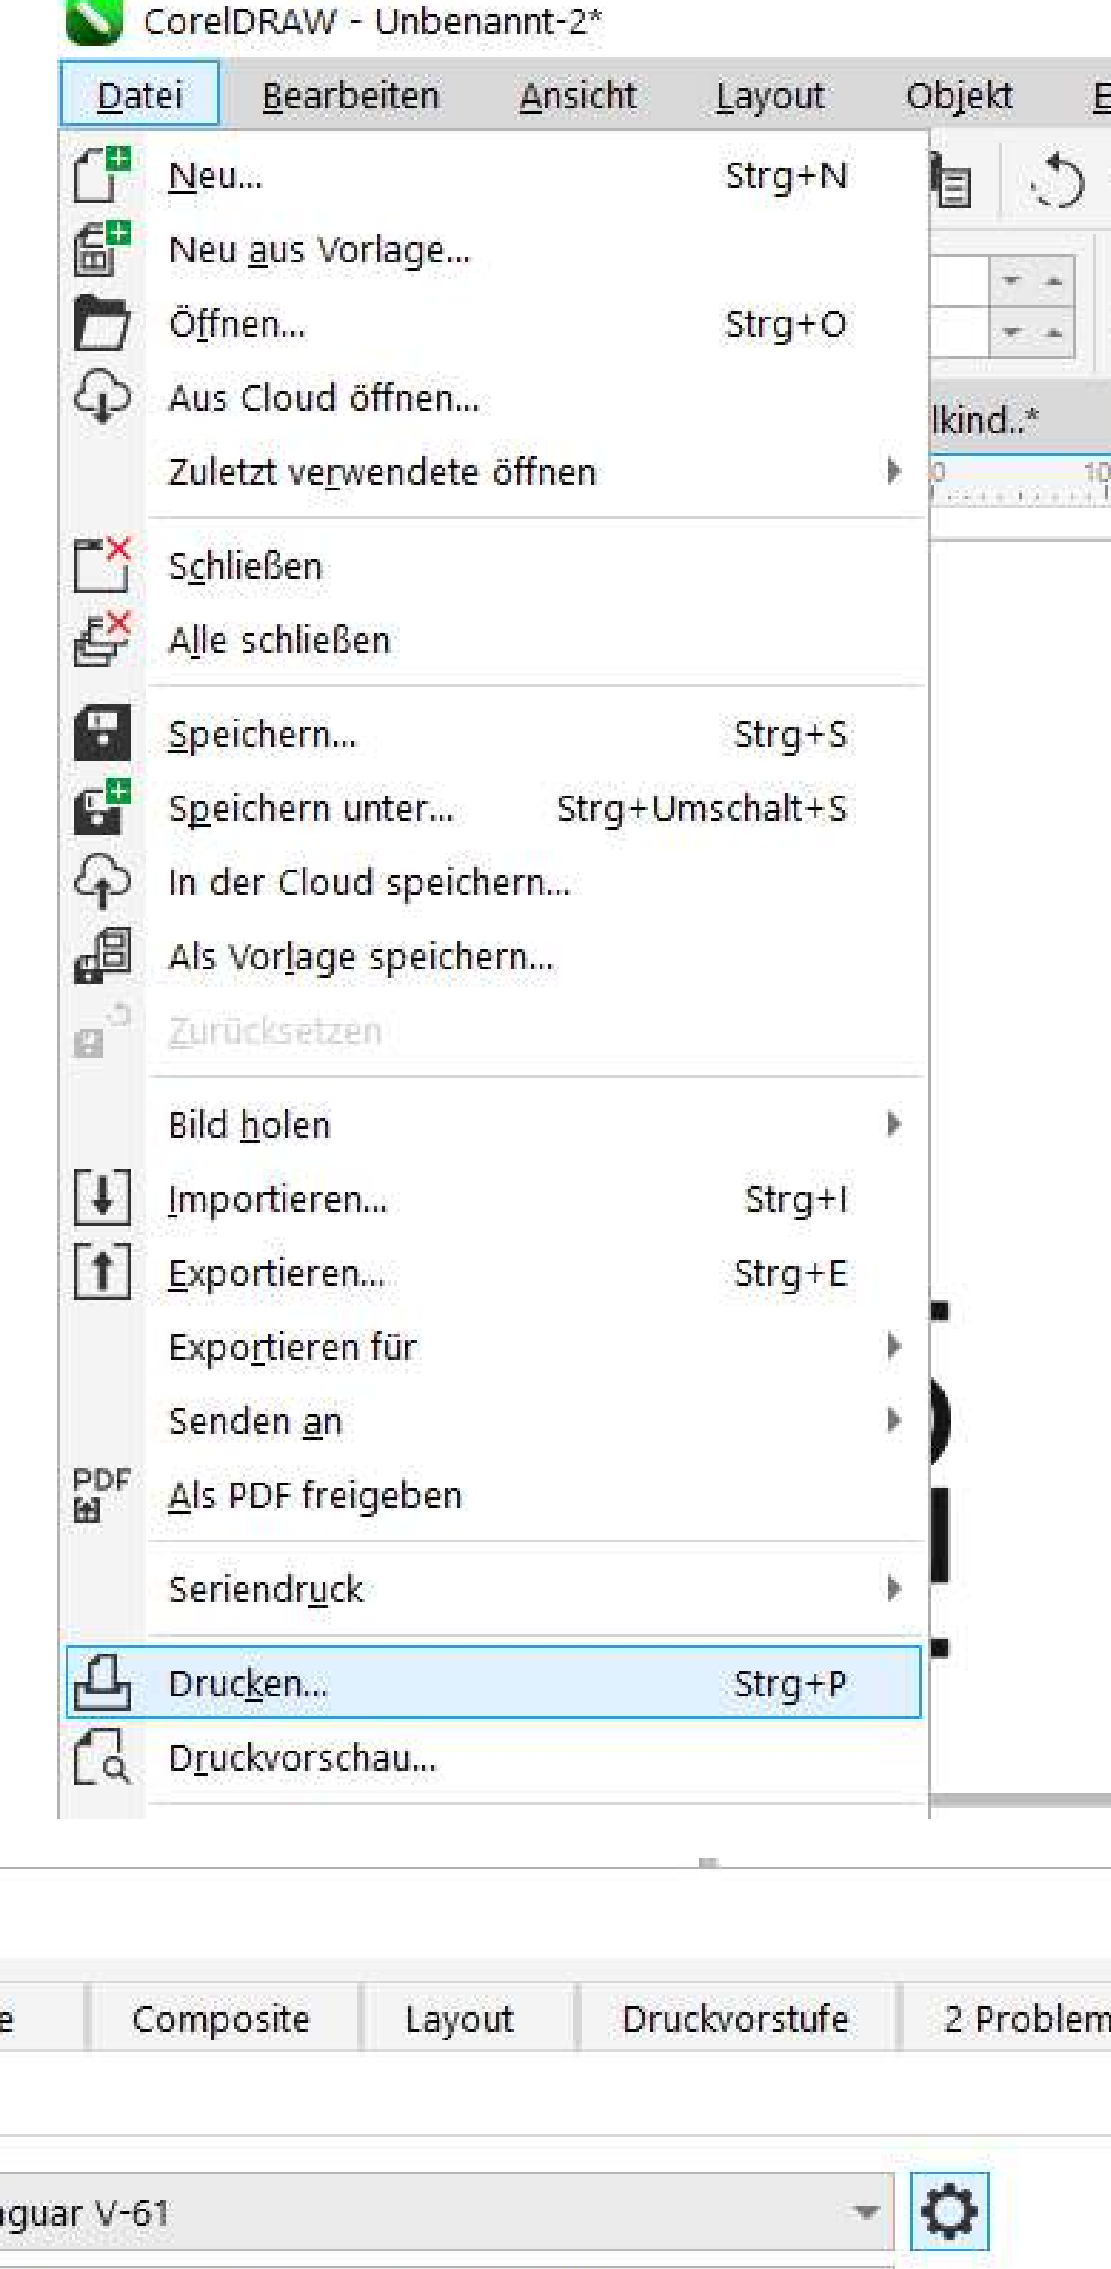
CorelDRAW - Unbenannt-2*

Datei Bearbeiten Ansicht Layout Objekt E

Neu... Strg+N
Neu aus Vorlage...
Öffnen... Strg+O
Aus Cloud öffnen...
Zuletzt verwendete öffnen

Schließen
Alle schließen

Speichern... Strg+S
Speichern unter... Strg+Umschalt+S
In der Cloud speichern...
Als Vorlage speichern...
Zurücksetzen

Bild holen
Importieren... Strg+I
Exportieren... Strg+E
Exportieren für
Senden an
PDF Als PDF freigeben

Seriendruck

Drucken... Strg+P
Druckvorschau...

lkind..*

0 10

e Composite Layout Druckvorstufe 2 Problem

guar V-61